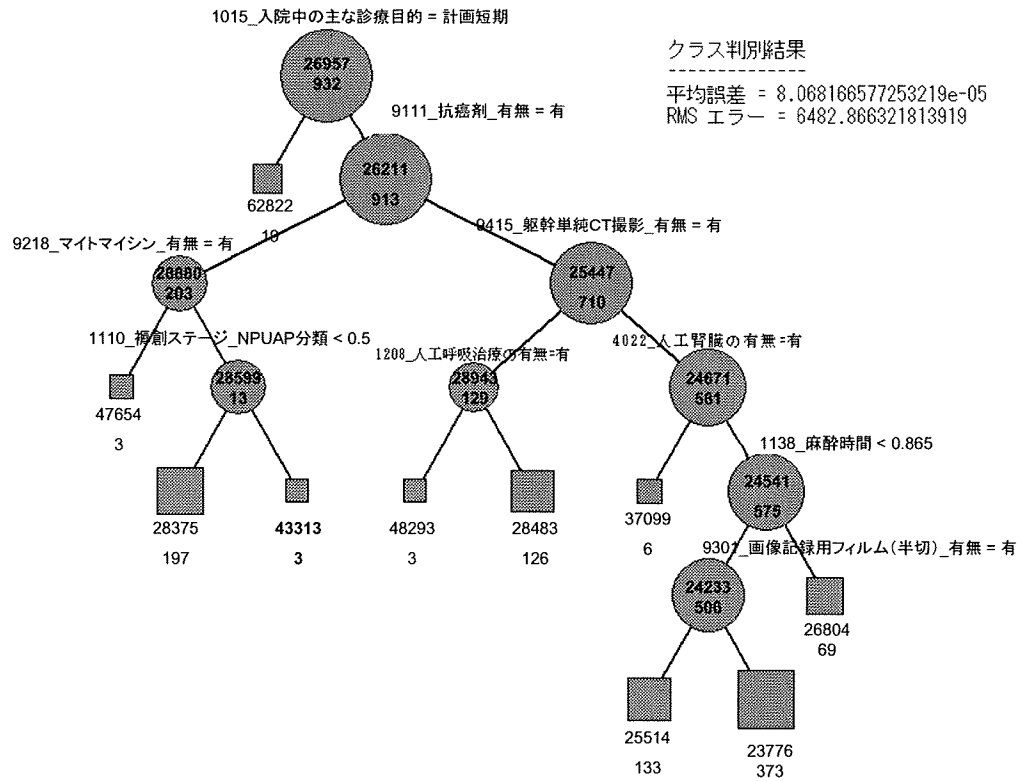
1015_入院中の主な診療目的 = 計画短期

26957
932

クラス判別結果
--------------
平均誤差 = 8.068166577253219e-05
RMS エラー = 6482.866321813919

9111_抗癌剤_有無 = 有

62822
19

26211
913

9218_マイトマイシン_有無 = 有

9415_躯幹単純CT撮影_有無 = 有

28880
203

25447
710

1110_褥創ステージ_NPUAP分類 < 0.5

1208_人工呼吸治療の有無=有

4022_人工腎臓の有無=有

47654
3

28599
13

28943
129

24671
581

1138_麻酔時間 < 0.865

28375
197

43313
3

48293
3

28483
126

37099
6

24541
575

9301_画像記録用フィルム(半切)_有無 = 有

24233
506

26804
69

25514
133

23776
373